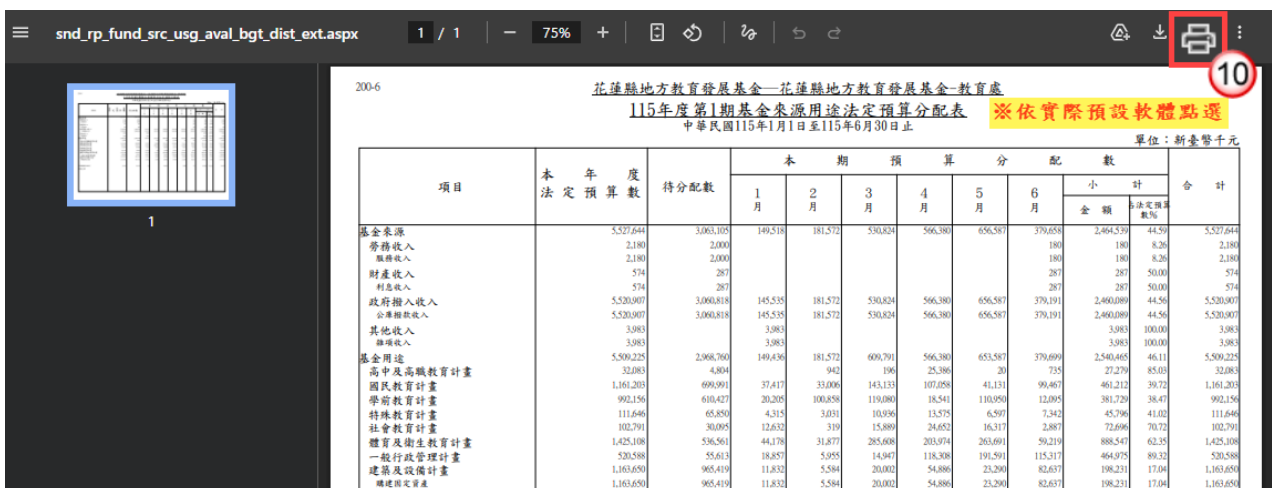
snd_rp_fund_src_usg_aval_bgt_dist_ext.aspx 1 / 1 — 75% +

10

1

200-6

花蓮縣地方教育發展基金—花蓮縣地方教育發展基金-教育處

115年度第1期基金來源用途法定預算分配表

※依實際預設軟體點選

中華民國115年1月1日至115年6月30日止

單位：新臺幣千元

| 項目 | 本年度法定預算數 | 待分配數 | 1月 | 2月 | 3月 | 4月 | 5月 | 6月 | 小計 金額 | 占法定預算數% | 合計 |
|---|---|---|---|---|---|---|---|---|---|---|---|
| 基金來源 | 5,527,644 | 3,063,105 | 149,518 | 181,572 | 530,824 | 566,380 | 656,587 | 379,658 | 2,464,539 | 44.59 | 5,527,644 |
| 勞務收入 | 2,180 | 2,000 | | | | | | 180 | 180 | 8.26 | 2,180 |
| 服務收入 | 2,180 | 2,000 | | | | | | 180 | 180 | 8.26 | 2,180 |
| 財產收入 | 574 | 287 | | | | | | 287 | 287 | 50.00 | 574 |
| 利息收入 | 574 | 287 | | | | | | 287 | 287 | 50.00 | 574 |
| 政府撥入收入 | 5,520,907 | 3,060,818 | 145,535 | 181,572 | 530,824 | 566,380 | 656,587 | 379,191 | 2,460,089 | 44.56 | 5,520,907 |
| 公庫撥款收入 | 5,520,907 | 3,060,818 | 145,535 | 181,572 | 530,824 | 566,380 | 656,587 | 379,191 | 2,460,089 | 44.56 | 5,520,907 |
| 其他收入 | 3,983 | | 3,983 | | | | | | 3,983 | 100.00 | 3,983 |
| 雜項收入 | 3,983 | | 3,983 | | | | | | 3,983 | 100.00 | 3,983 |
| 基金用途 | 5,509,225 | 2,968,760 | 149,436 | 181,572 | 609,791 | 566,380 | 653,587 | 379,699 | 2,540,465 | 46.11 | 5,509,225 |
| 高中及高職教育計畫 | 32,083 | 4,804 | | 942 | 196 | 25,386 | 20 | 735 | 27,279 | 85.03 | 32,083 |
| 國民教育計畫 | 1,161,203 | 699,991 | 37,417 | 33,006 | 143,133 | 107,058 | 41,131 | 99,467 | 461,212 | 39.72 | 1,161,203 |
| 學前教育計畫 | 992,156 | 610,427 | 20,205 | 100,858 | 119,080 | 18,541 | 110,950 | 12,095 | 381,729 | 38.47 | 992,156 |
| 特殊教育計畫 | 111,646 | 65,850 | 4,315 | 3,031 | 10,936 | 13,575 | 6,597 | 7,342 | 45,796 | 41.02 | 111,646 |
| 社會教育計畫 | 102,791 | 30,095 | 12,632 | 319 | 15,889 | 24,652 | 16,317 | 2,887 | 72,696 | 70.72 | 102,791 |
| 體育及衛生教育計畫 | 1,425,108 | 536,561 | 44,178 | 31,877 | 285,608 | 203,974 | 263,691 | 59,219 | 888,547 | 62.35 | 1,425,108 |
| 一般行政管理計畫 | 520,588 | 55,613 | 18,857 | 5,955 | 14,947 | 118,308 | 191,591 | 115,317 | 464,975 | 89.32 | 520,588 |
| 建築及設備計畫 | 1,163,650 | 965,419 | 11,832 | 5,584 | 20,002 | 54,886 | 23,290 | 82,637 | 198,231 | 17.04 | 1,163,650 |
| 購建固定資產 | 1,163,650 | 965,419 | 11,832 | 5,584 | 20,002 | 54,886 | 23,290 | 82,637 | 198,231 | 17.04 | 1,163,650 |